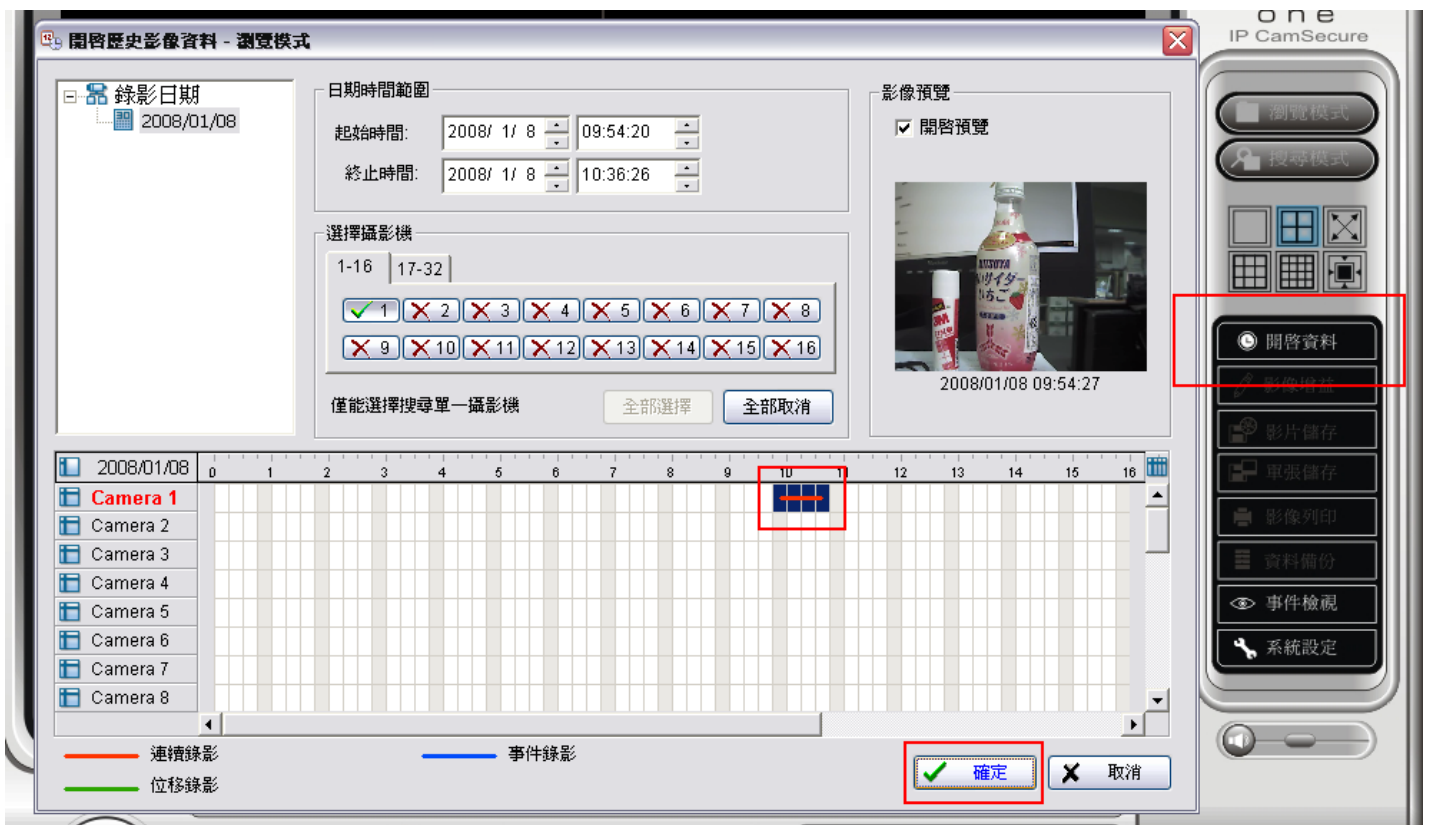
開啓歷史影像資料 - 瀏覽模式

one
IP CamSecure

錄影日期
2008/01/08

日期時間範圍
起始時間: 2008/ 1/ 8 09:54:20
終止時間: 2008/ 1/ 8 10:36:26

選擇攝影機
1-16 17-32
1 2 3 4 5 6 7 8
9 10 11 12 13 14 15 16
僅能選擇搜尋單一攝影機
全部選擇 全部取消

影像預覽
開啓預覽
2008/01/08 09:54:27

瀏覽模式
搜尋模式
開啓資料
影像增益
影片儲存
單張儲存
影像列印
資料備份
事件檢視
系統設定

2008/01/08 0 1 2 3 4 5 6 7 8 9 10 11 12 13 14 15 16
Camera 1
Camera 2
Camera 3
Camera 4
Camera 5
Camera 6
Camera 7
Camera 8

連續錄影
事件錄影
位移錄影

確定
取消